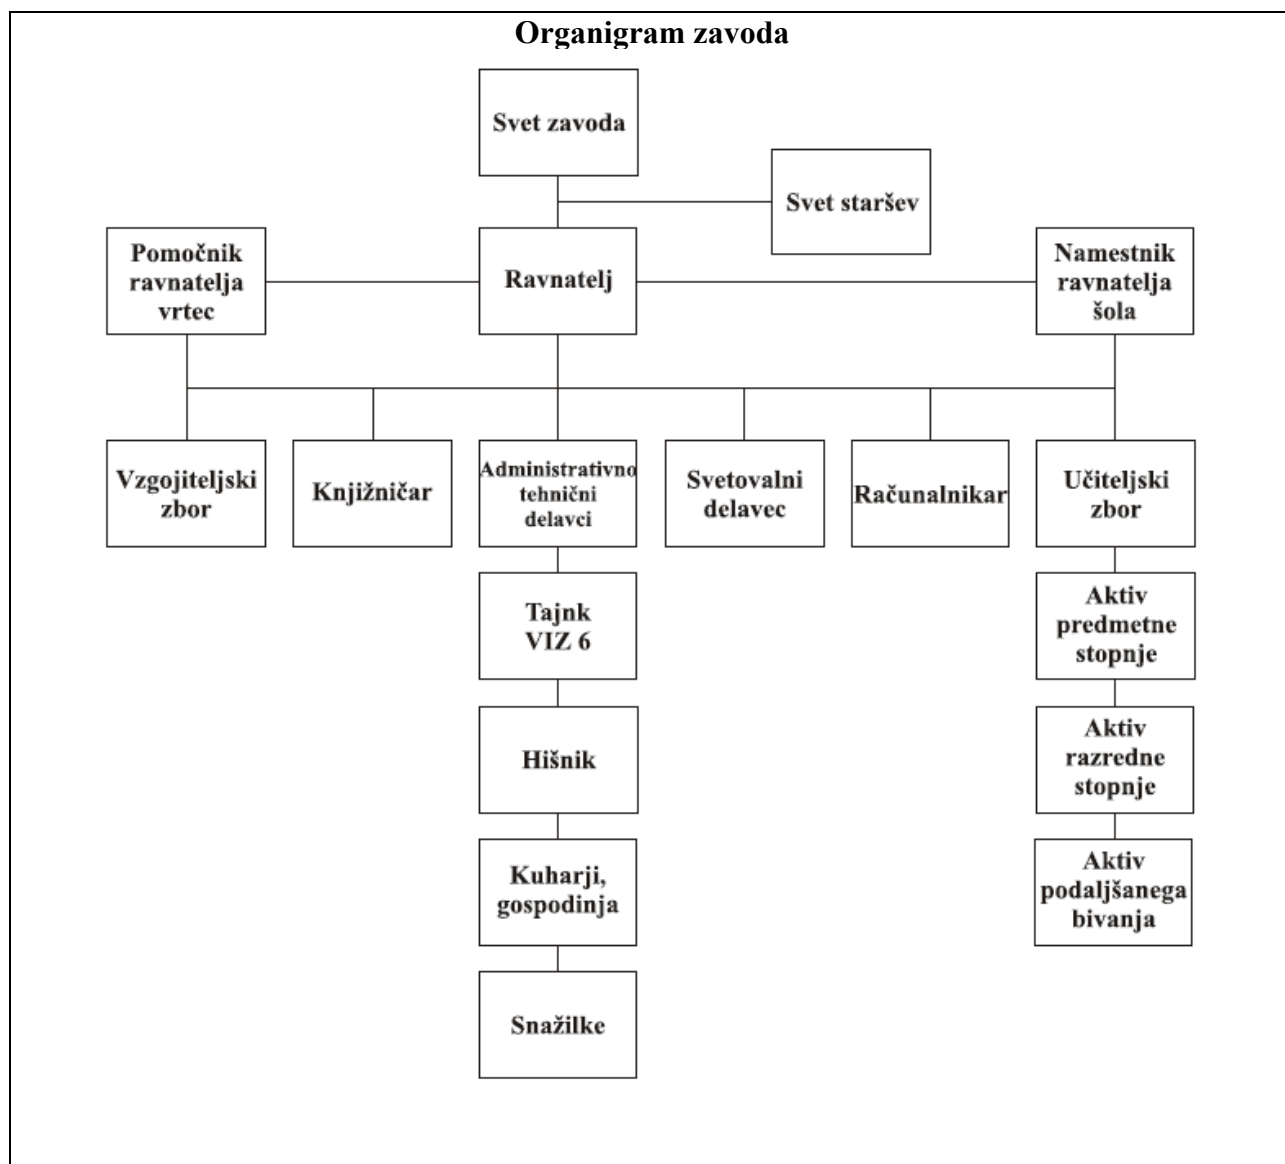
Organigram zavoda

Svet zavoda

Svet staršev

Pomočnik ravnatelja vrtec

Ravnatelj

Namestnik ravnatelja šola

Vzgojiteljski zbor

Knjižničar

Administrativno tehnični delavci

Svetovalni delavec

Računalnikar

Učiteljski zbor

Tajnk VIZ 6

Hišnik

Kuharji, gospodinja

Snažilke

Aktiv predmetne stopnje

Aktiv razredne stopnje

Aktiv podaljšanega bivanja